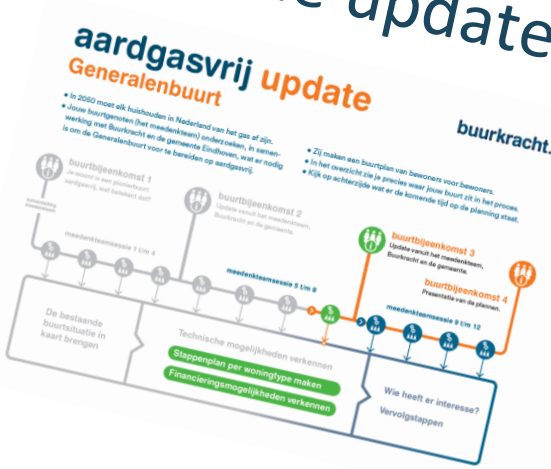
e update

aardgasvrij update
Generalenbuurt

• In 2050 moet elk huishouden in Nederland van het gas af zijn.
• Jouw buurtgenoten (het meedenkteam) onderzoeken, in samenwerking met Buurkracht en de gemeente Eindhoven, wat er nodig is om de Generalenbuurt voor te bereiden op aardgasvrij.

• Zij maken een buurtplan van bewoners voor bewoners.
• In het overzicht zie je precies waar jouw buurt zit in het proces.
• Kijk op achterzijde wat er de komende tijd op de planning staat.

buurkracht.

buurtbijeenkomst 1
Je woont in een pilotbuurt aardgasvrij, wat betekent dat?

aanmelding meedenkteam

meedenkteamsessie 1 t/m 4

buurtbijeenkomst 2
Update vanuit het meedenkteam, Buurkracht en de gemeente.

meedenkteamsessie 5 t/m 8

buurtbijeenkomst 3
Update vanuit het meedenkteam, Buurkracht en de gemeente.

buurtbijeenkomst 4
Presentatie van de plannen.

meedenkteamsessie 9 t/m 12

De bestaande buurtsituatie in kaart brengen

Technische mogelijkheden verkennen

Stappenplan per woningtype maken

Financieringsmogelijkheden verkennen

Wie heeft er interesse?

Vervolgstappen